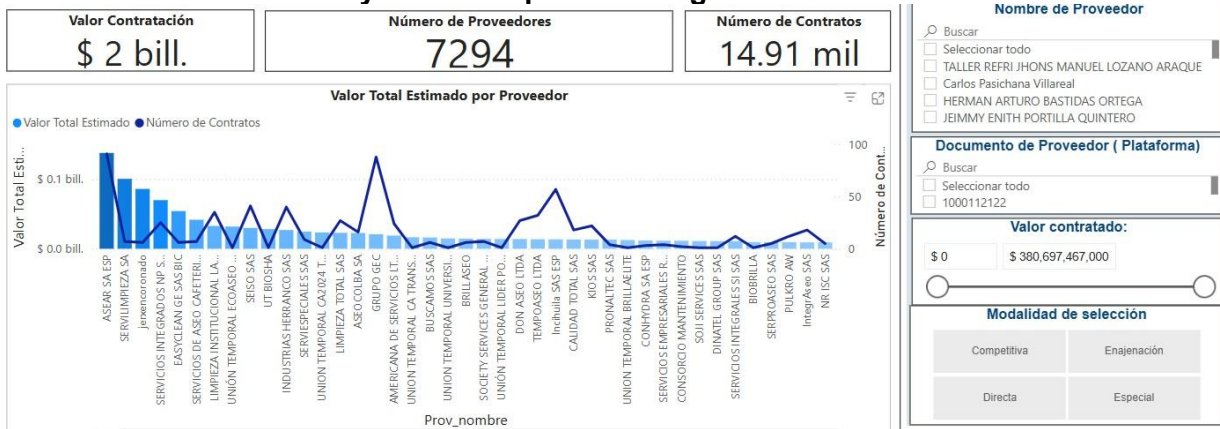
Valor Contratación
$ 2 bill.

Número de Proveedores
7294

Número de Contratos
14.91 mil

Valor Total Estimado por Proveedor

● Valor Total Estimado ● Número de Contratos

Valor Total Esti...
$ 0.1 bill.
$ 0.0 bill.

Número de Cont...
100
50
0

ASEAR SA ESP
SERVILIMPIEZA SA
jexencoronado
SERVICIOS INTEGRADOS NP S...
EASYCLEAN GE SAS BIC
SERVICIOS DE ASEO CAFETER...
LIMPIEZA INSTITUCIONAL LA...
UNIÓN TEMPORAL ECOASEO ...
SEISO SAS
UT BIOSHA
INDUSTRIAS HERRANCO SAS
SERVIESPECIALES SAS
UNION TEMPORAL CA2024 T...
LIMPIEZA TOTAL SAS
ASEOCOLBA SA
GRUPO GEC
AMERICANA DE SERVICIOS LT...
UNION TEMPORAL CA TRANS...
BUSCAMOS SAS
UNION TEMPORAL UNIVERSI...
BRILLASEO
SOCIETY SERVICES GENERAL ...
UNIÓN TEMPORAL LIDER PO...
DON ASEO LTDA
TEMPOASEO LTDA
Inchulla SAS ESP
CALIDAD TOTAL SAS
KIOS SAS
PRONALTEC SAS
UNION TEMPORAL BRILLAELITE
CONHYDRA SA ESP
SERVICIOS EMPRESARIALES R...
CONSORCIO MANTENIMIENTO
SOJI SERVICES SAS
DINATEL GROUP SAS
SERVICIOS INTEGRALES SI SAS
BIOBRILLA
SERPROASEO SAS
PULKRO AW
IntegrAseo SAS
NR ISC SAS

Prov_nombre

Nombre de Proveedor
Buscar
Seleccionar todo
TALLER REFRI JHONS MANUEL LOZANO ARAQUE
Carlos Pasichana Villareal
HERMAN ARTURO BASTIDAS ORTEGA
JEIMMY ENITH PORTILLA QUINTERO

Documento de Proveedor ( Plataforma)
Buscar
Seleccionar todo
1000112122

Valor contratado:
$ 0
$ 380,697,467,000

Modalidad de selección
Competitiva
Enajenación
Directa
Especial